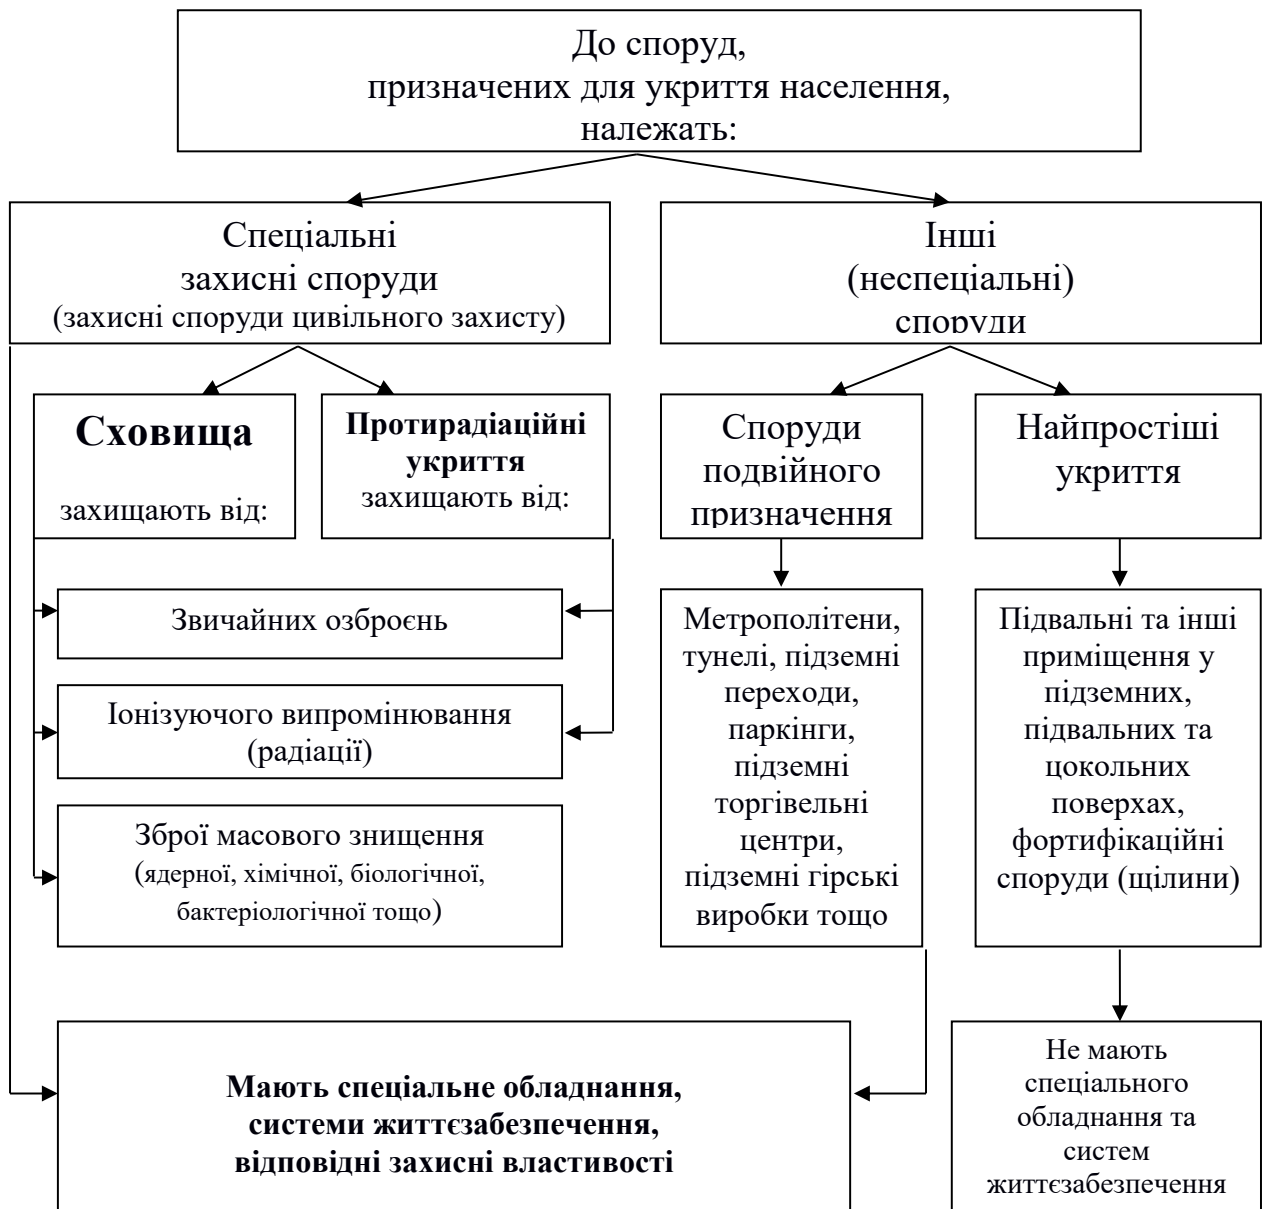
До споруд, призначених для укриття населення, належать:

Спеціальні захисні споруди (захисні споруди цивільного захисту)

Інші (неспеціальні) споруди

**Сховища** захищають від:

**Протирадіаційні укриття** захищають від:

Споруди подвійного призначення

Найпростіші укриття

Звичайних озброєнь

Іонізуючого випромінювання (радіації)

Зброї масового знищення (ядерної, хімічної, біологічної, бактеріологічної тощо)

Метрополітени, тунелі, підземні переходи, паркінги, підземні торгівельні центри, підземні гірські виробки тощо

Підвальні та інші приміщення у підземних, підвальних та цокольних поверхах, фортифікаційні споруди (щілини)

**Мають спеціальне обладнання, системи життєзабезпечення, відповідні захисні властивості**

Не мають спеціального обладнання та систем життєзабезпечення